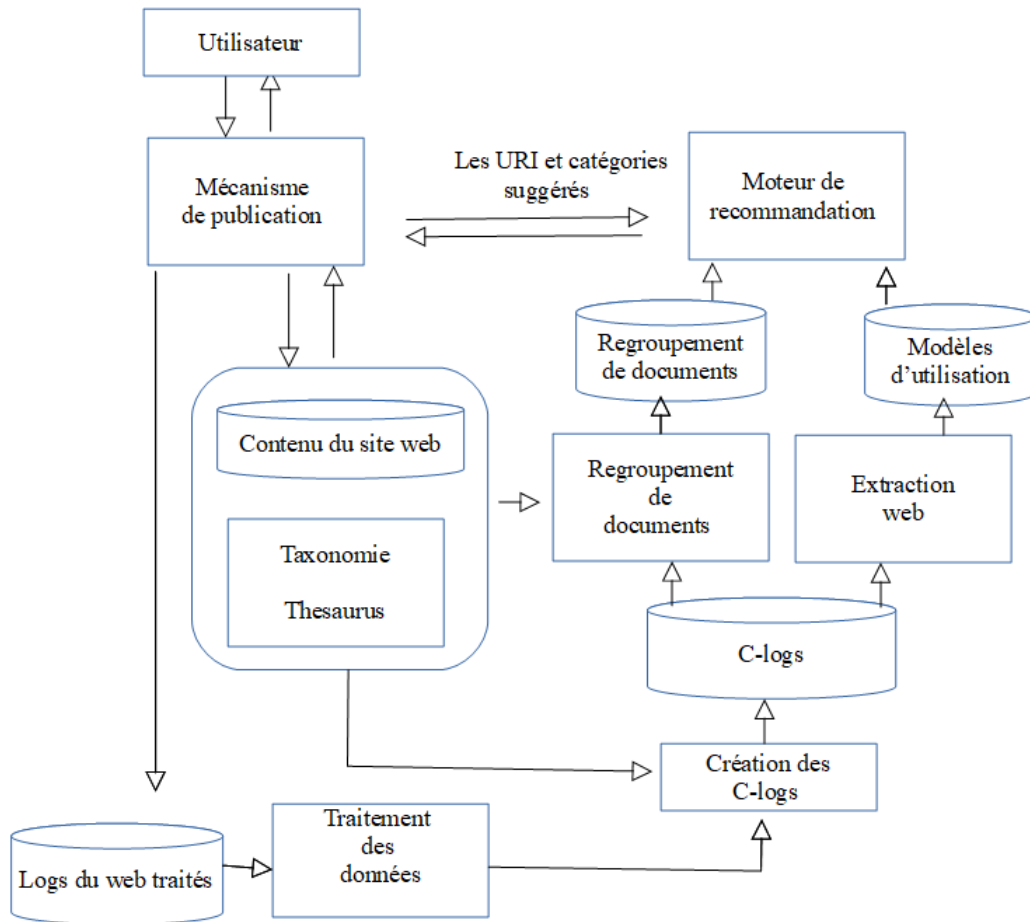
Utilisateur

Mécanisme de publication

Les URI et catégories suggérés

Moteur de recommandation

Regroupement de documents

Modèles d'utilisation

Contenu du site web

Taxonomie

Thesaurus

Regroupement de documents

Extraction web

C-logs

Création des C-logs

Traitement des données

Logs du web traités